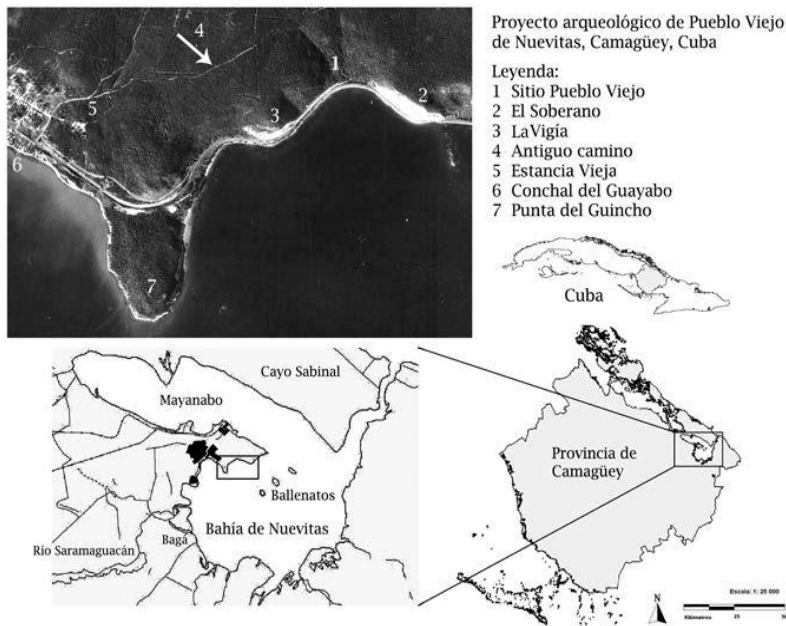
4
1
2
5
3
6
7

Proyecto arqueológico de Pueblo Viejo de Nuevitas, Camagüey, Cuba

Leyenda:
1 Sitio Pueblo Viejo
2 El Soberano
3 LaVigía
4 Antiguo camino
5 Estancia Vieja
6 Conchal del Guayabo
7 Punta del Guincho

Cuba

Cayo Sabinal
Mayanabo
Ballenatos
Bahía de Nuevitas
Río Saramaguacán
Bagá

Provincia de Camagüey

N

Escala: 1: 25 000
Kilómetros 25 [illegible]